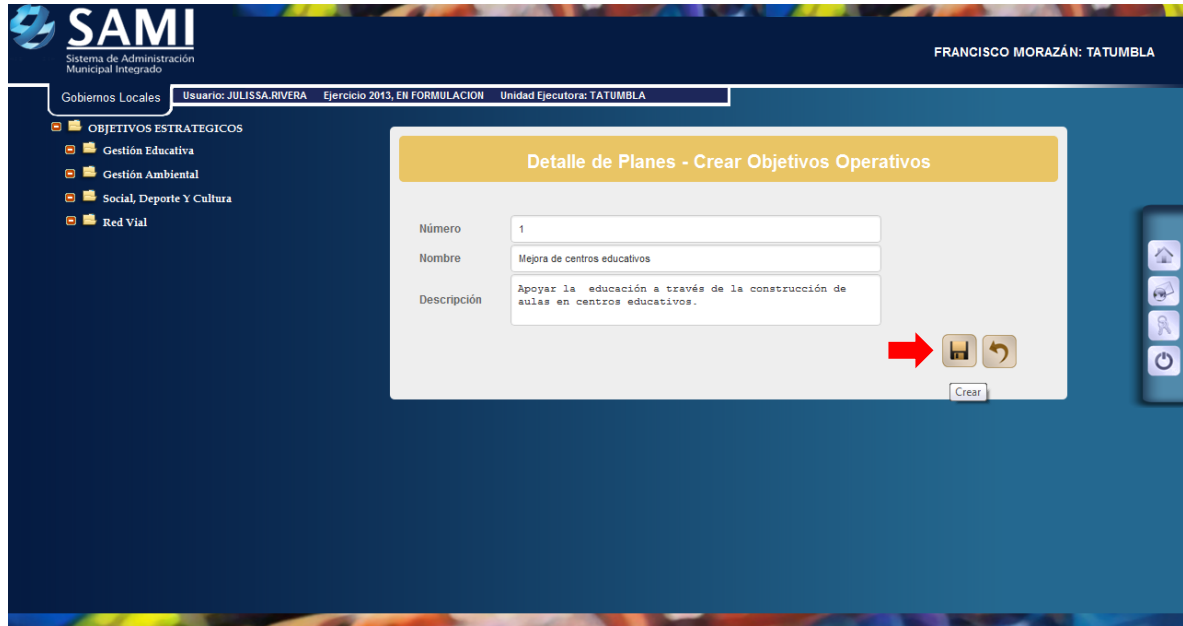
SAMI
Sistema de Administración Municipal Integrado

FRANCISCO MORAZÁN: TATUMBLA

Gobiernos Locales
Usuario: JULISSA.RIVERA Ejercicio 2013, EN FORMULACION Unidad Ejecutora: TATUMBLA

OBJETIVOS ESTRATEGICOS
Gestión Educativa
Gestión Ambiental
Social, Deporte Y Cultura
Red Vial

Detalle de Planes - Crear Objetivos Operativos

Número 1
Nombre Mejora de centros educativos
Descripción Apoyar la educación a través de la construcción de aulas en centros educativos.

Crear